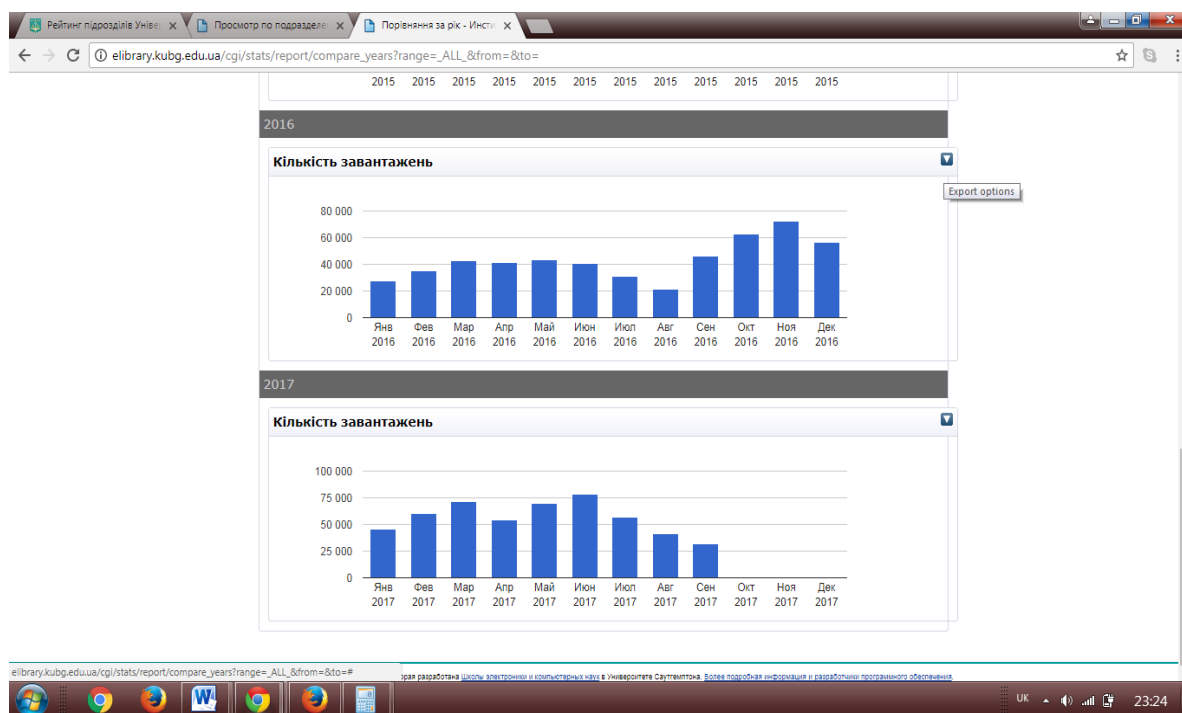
Рейтинг підрозділів Униве × Просмотр по подразделе × Порівняння за рік - Инсти ×

elibrary.kubg.edu.ua/cgi/stats/report/compare_years?range=_ALL_&from=&to=

2015 2015 2015 2015 2015 2015 2015 2015 2015 2015 2015 2015

2016

Кількість завантажень

Export options

80 000
60 000
40 000
20 000
0

Янв 2016 | Фев 2016 | Мар 2016 | Апр 2016 | Май 2016 | Июн 2016 | Июл 2016 | Авг 2016 | Сен 2016 | Окт 2016 | Ноя 2016 | Дек 2016

2017

Кількість завантажень

100 000
75 000
50 000
25 000
0

Янв 2017 | Фев 2017 | Мар 2017 | Апр 2017 | Май 2017 | Июн 2017 | Июл 2017 | Авг 2017 | Сен 2017 | Окт 2017 | Ноя 2017 | Дек 2017

elibrary.kubg.edu.ua/cgi/stats/report/compare_years?range=_ALL_&from=&to=#

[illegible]орая разработана Школы электроники и компьютерных наук в Университете Саутгемптона. Более подробная информация и разработчики программного обеспечения.

UK 23:24